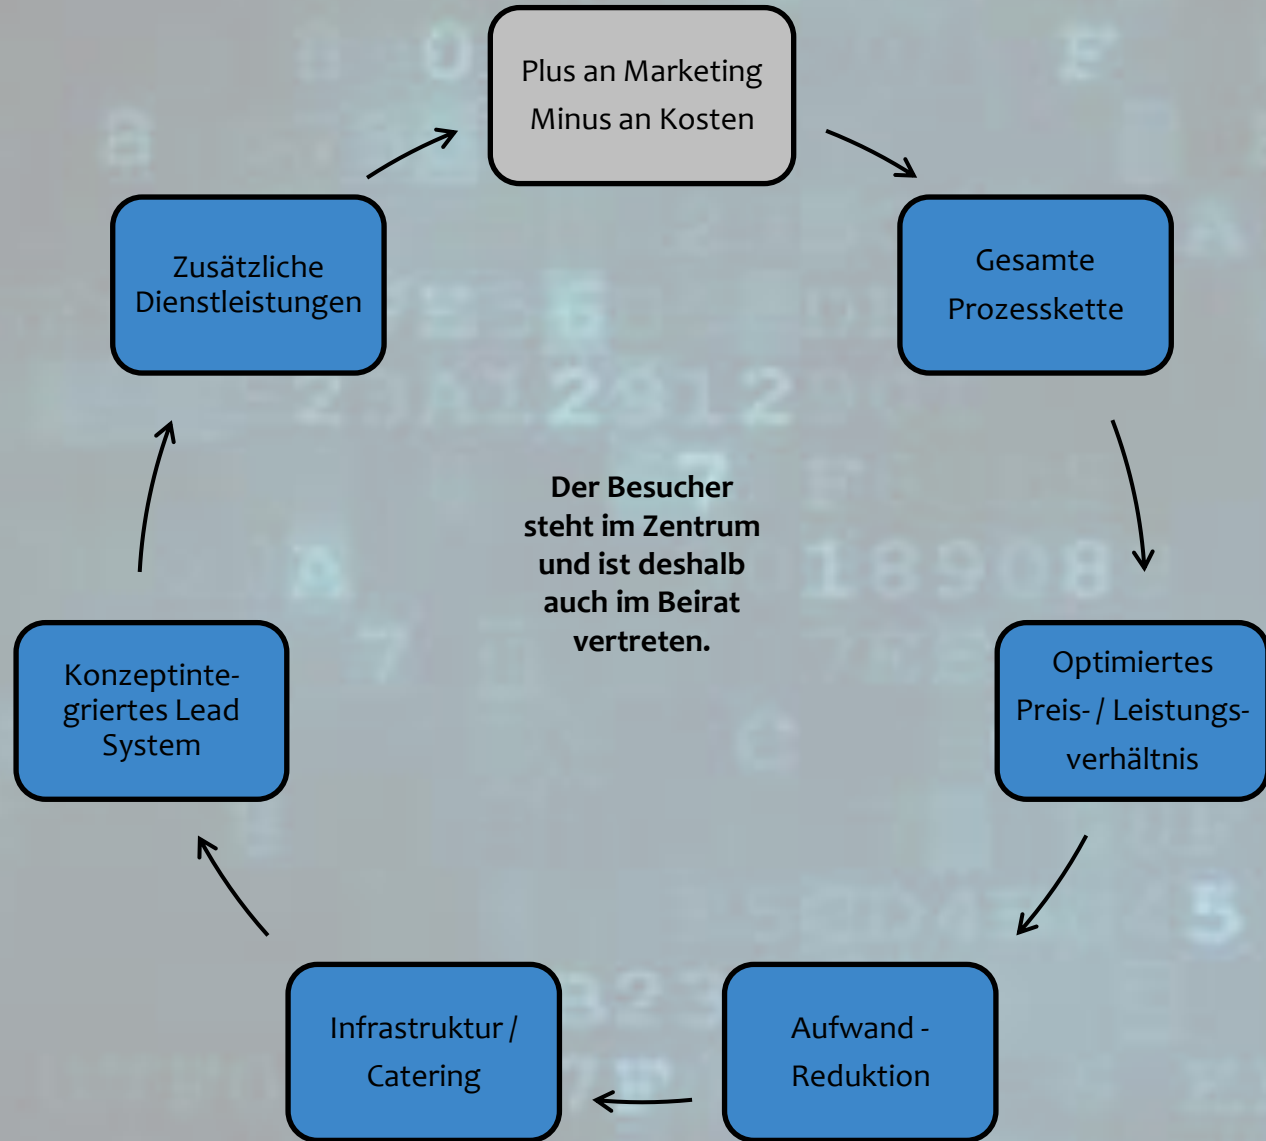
Plus an Marketing
Minus an Kosten

Gesamte
Prozesskette

Optimiertes
Preis- / Leistungsverhältnis

Aufwand -
Reduktion

Infrastruktur /
Catering

Konzeptintegriertes Lead
System

Zusätzliche
Dienstleistungen

Der Besucher steht im Zentrum und ist deshalb auch im Beirat vertreten.